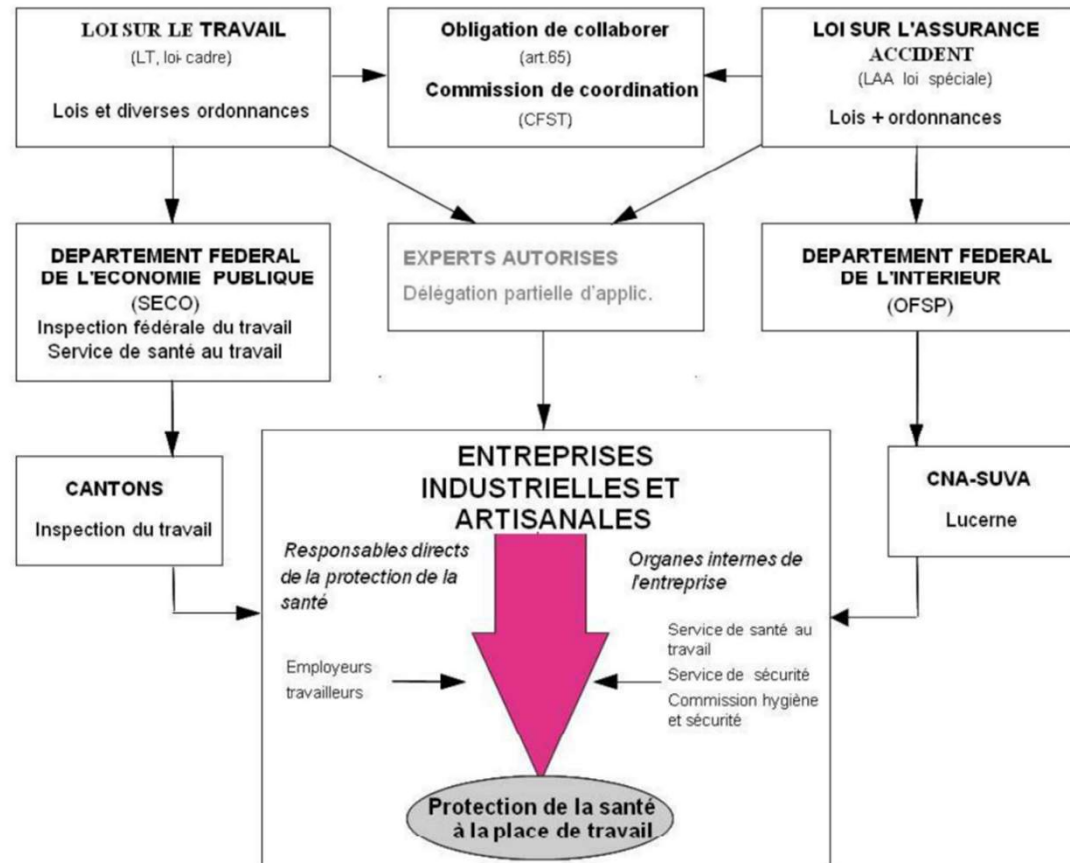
LOI SUR LE TRAVAIL
(LT, loi- cadre)

Lois et diverses ordonnances

Obligation de collaborer
(art.65)
Commission de coordination
(CFST)

LOI SUR L'ASSURANCE ACCIDENT
(LAA loi spéciale)

Lois + ordonnances

DEPARTEMENT FEDERAL DE L'ECONOMIE PUBLIQUE
(SECO)
Inspection fédérale du travail
Service de santé au travail

EXPERTS AUTORISES
Délégation partielle d'applic.

DEPARTEMENT FEDERAL DE L'INTERIEUR
(OFSP)

CANTONS
Inspection du travail

ENTREPRISES INDUSTRIELLES ET ARTISANALES

Responsables directs de la protection de la santé

Organes internes de l'entreprise

CNA-SUVA
Lucerne

Employeurs
travailleurs

Service de santé au travail
Service de sécurité
Commission hygiène et sécurité

Protection de la santé à la place de travail